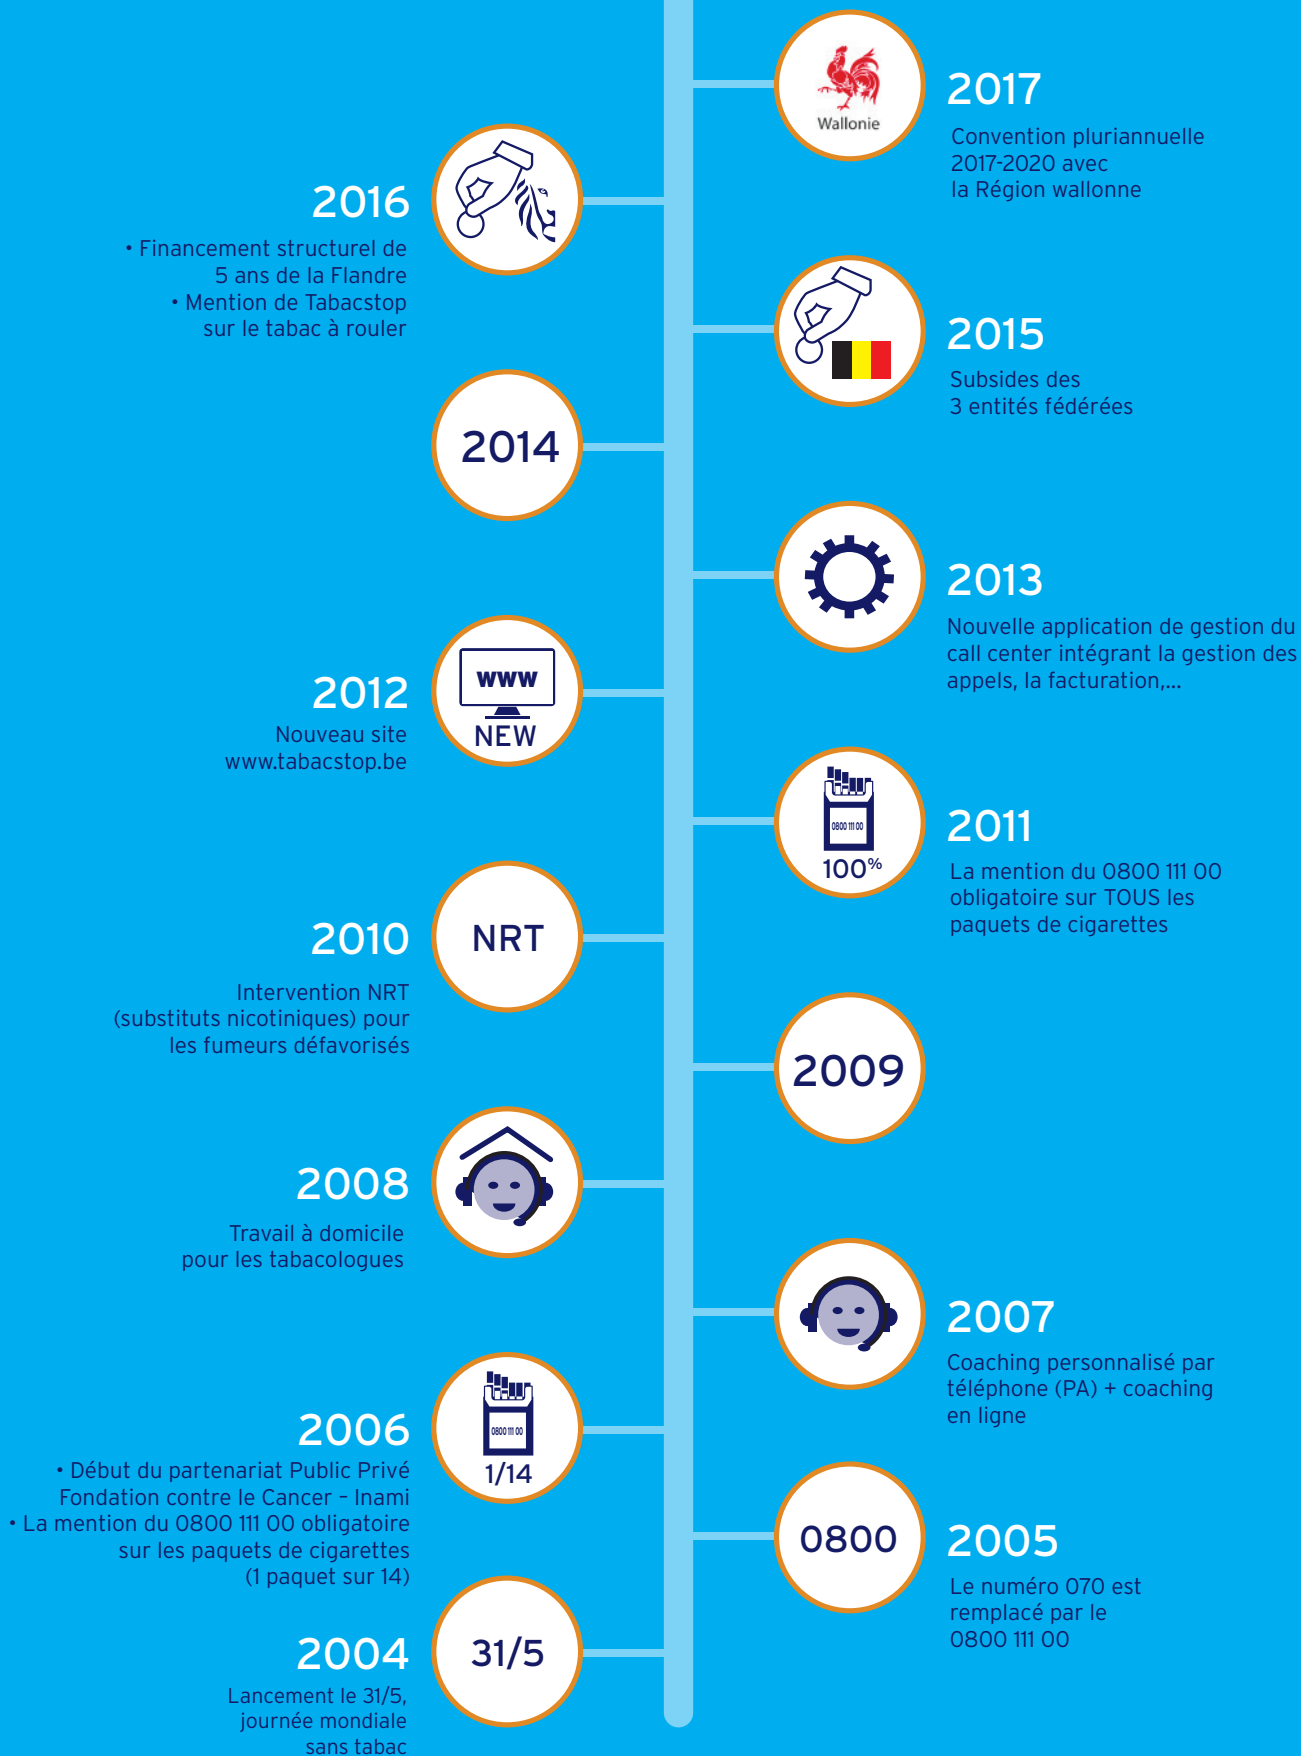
Wallonie

2017
Convention pluriannuelle 2017-2020 avec la Région wallonne

2016
• Financement structurel de 5 ans de la Flandre
• Mention de Tabacstop sur le tabac à rouler

2015
Subsides des 3 entités fédérées

2014

2013
Nouvelle application de gestion du call center intégrant la gestion des appels, la facturation,...

www
NEW

2012
Nouveau site www.tabacstop.be

0800 111 00
100%

2011
La mention du 0800 111 00 obligatoire sur TOUS les paquets de cigarettes

NRT

2010
Intervention NRT (substituts nicotiniques) pour les fumeurs défavorisés

2009

2008
Travail à domicile pour les tabacologues

2007
Coaching personnalisé par téléphone (PA) + coaching en ligne

0800 111 00
1/14

2006
• Début du partenariat Public Privé Fondation contre le Cancer - Inami
• La mention du 0800 111 00 obligatoire sur les paquets de cigarettes (1 paquet sur 14)

0800

2005
Le numéro 070 est remplacé par le 0800 111 00

31/5

2004
Lancement le 31/5, journée mondiale sans tabac